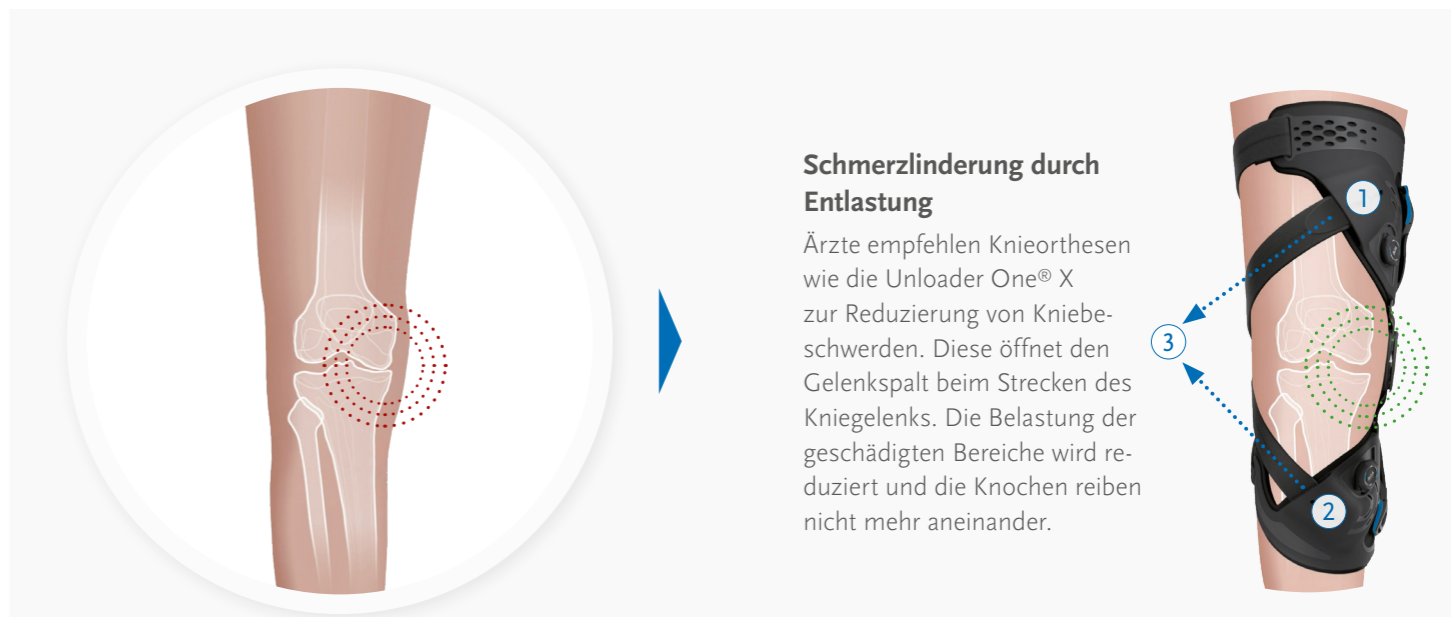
Schmerzlinderung durch Entlastung

Ärzte empfehlen Knieorthesen wie die Unloader One® X zur Reduzierung von Kniebeschwerden. Diese öffnet den Gelenkspalt beim Strecken des Kniegelenks. Die Belastung der geschädigten Bereiche wird reduziert und die Knochen reiben nicht mehr aneinander.

1

3

2